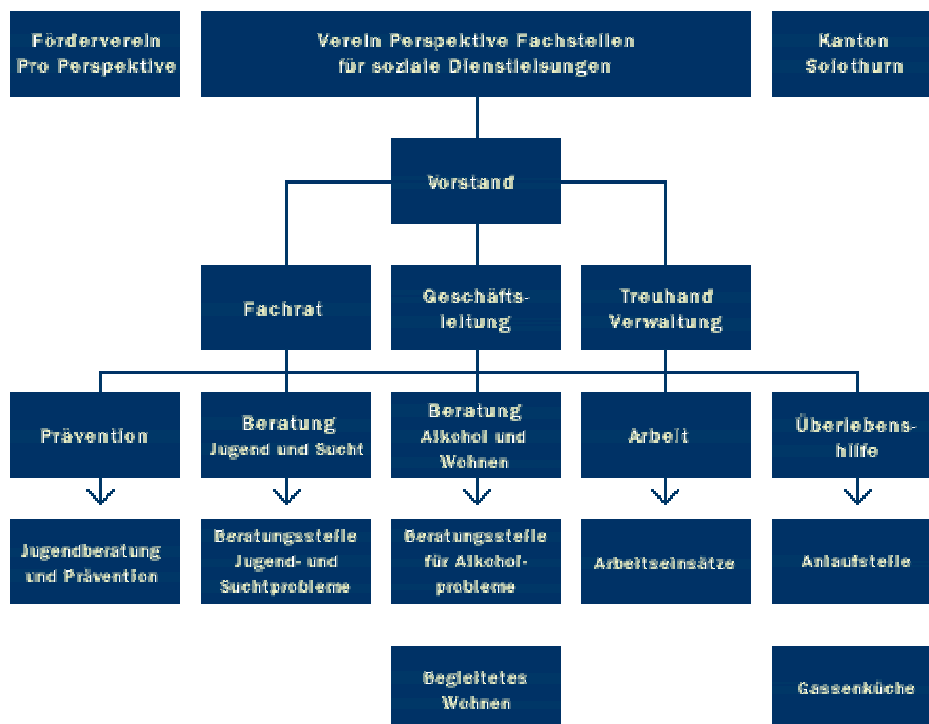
Förderverein Pro Perspektive

Verein Perspektive Fachstellen für soziale Dienstleisungen

Kanton Solothurn

Vorstand

Fachrat

Geschäftsleitung

Treuhand Verwaltung

Prävention

Beratung Jugend und Sucht

Beratung Alkohol und Wohnen

Arbeit

Überlebenshilfe

Jugendberatung und Prävention

Beratungsstelle Jugend- und Suchtprobleme

Beratungsstelle für Alkoholprobleme

Arbeitseinsätze

Anlaufstelle

Begleitetes Wohnen

Gassenküche